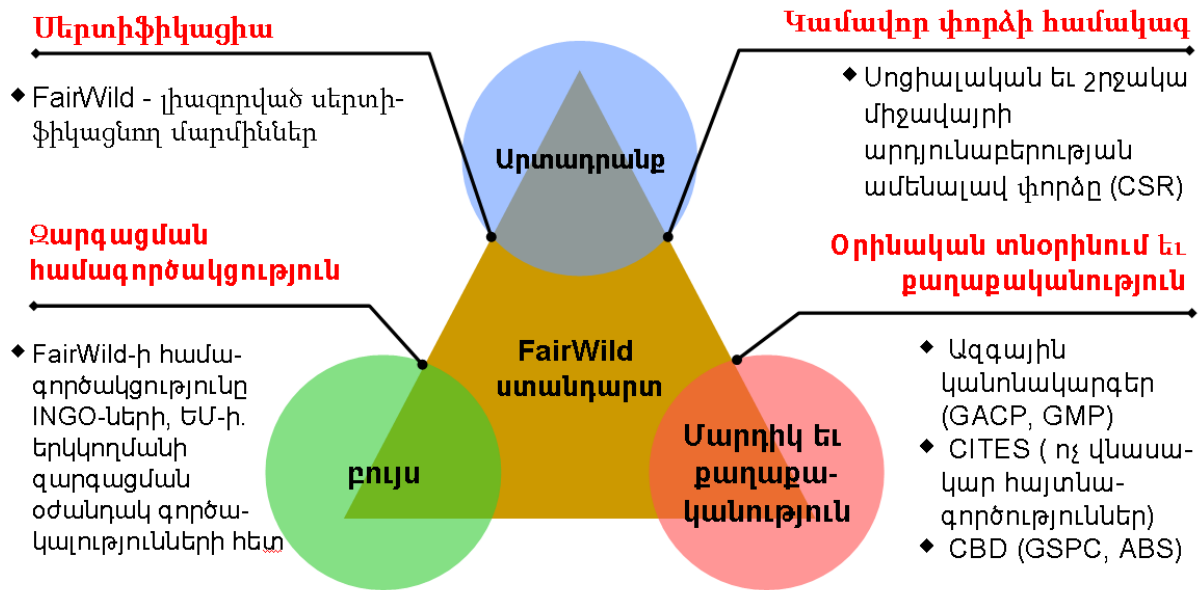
Սերտիֆիկացիա

◆ FairWild - լիազորված սերտիֆիկացնող մարմիններ

Կամավոր փորձի համակագ

◆ Սոցիալական եւ շրջակա միջավայրի արդյունաբերության ամենալավ փորձը (CSR)

Արտադրանք

Զարգացման համագործակցություն

◆ FairWild-ի համագործակցությունը INGO-ների, ԵՄ-ի. երկկողմանի զարգացման օժանդակ գործակալությունների հետ

Օրինական տնօրինում եւ քաղաքականություն

◆ Ազգային կանոնակարգեր (GACP, GMP)

◆ CITES ( ոչ վնասակար հայտնագործություններ)

◆ CBD (GSPC, ABS)

FairWild ստանդարտ

Բույս

Մարդիկ եւ քաղաքականություն